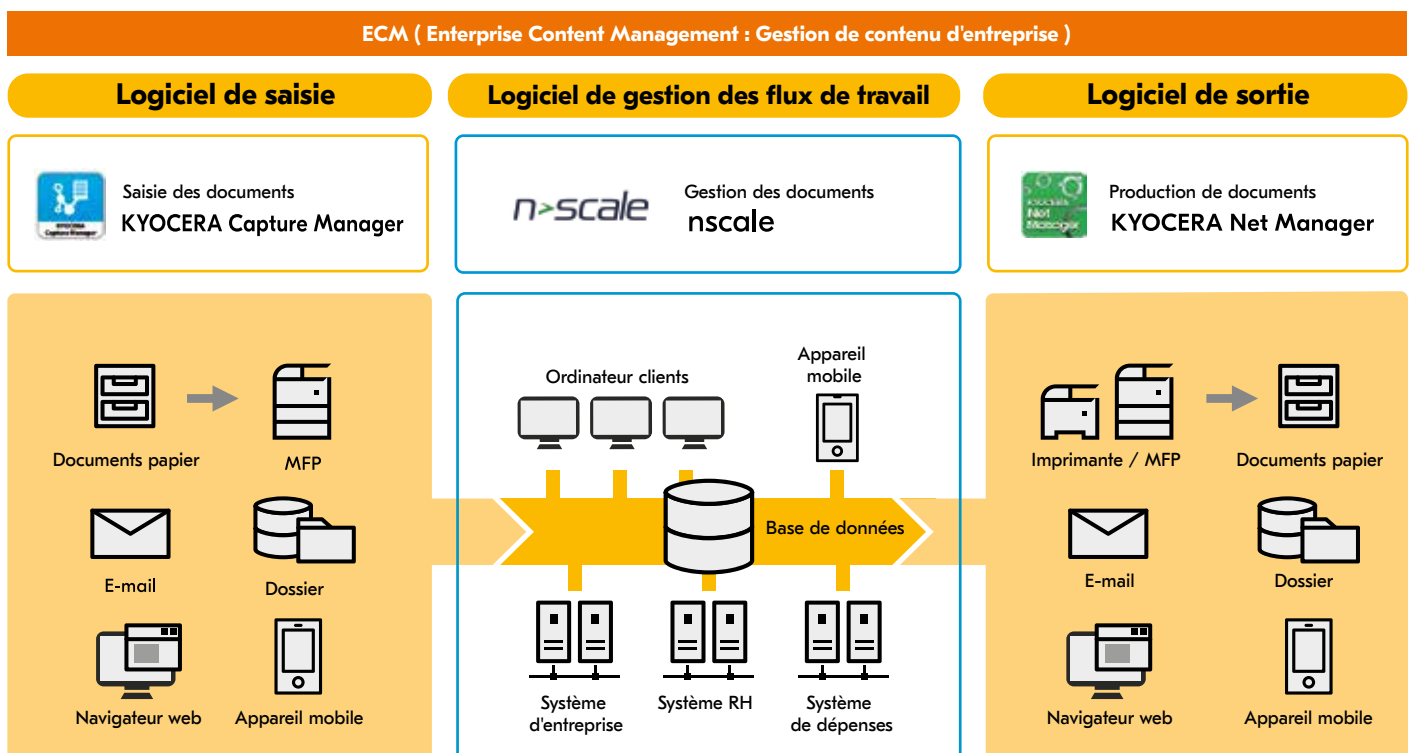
ECM ( Enterprise Content Management : Gestion de contenu d'entreprise )

Logiciel de saisie

Logiciel de gestion des flux de travail

Logiciel de sortie

KYOCERA Capture Manager

Saisie des documents
KYOCERA Capture Manager

n>scale

Gestion des documents
nscale

KYOCERA Net Manager

Production de documents
KYOCERA Net Manager

Documents papier

MFP

E-mail

Dossier

Navigateur web

Appareil mobile

Ordinateur clients

Appareil mobile

Base de données

Système d'entreprise

Système RH

Système de dépenses

Imprimante / MFP

Documents papier

E-mail

Dossier

Navigateur web

Appareil mobile